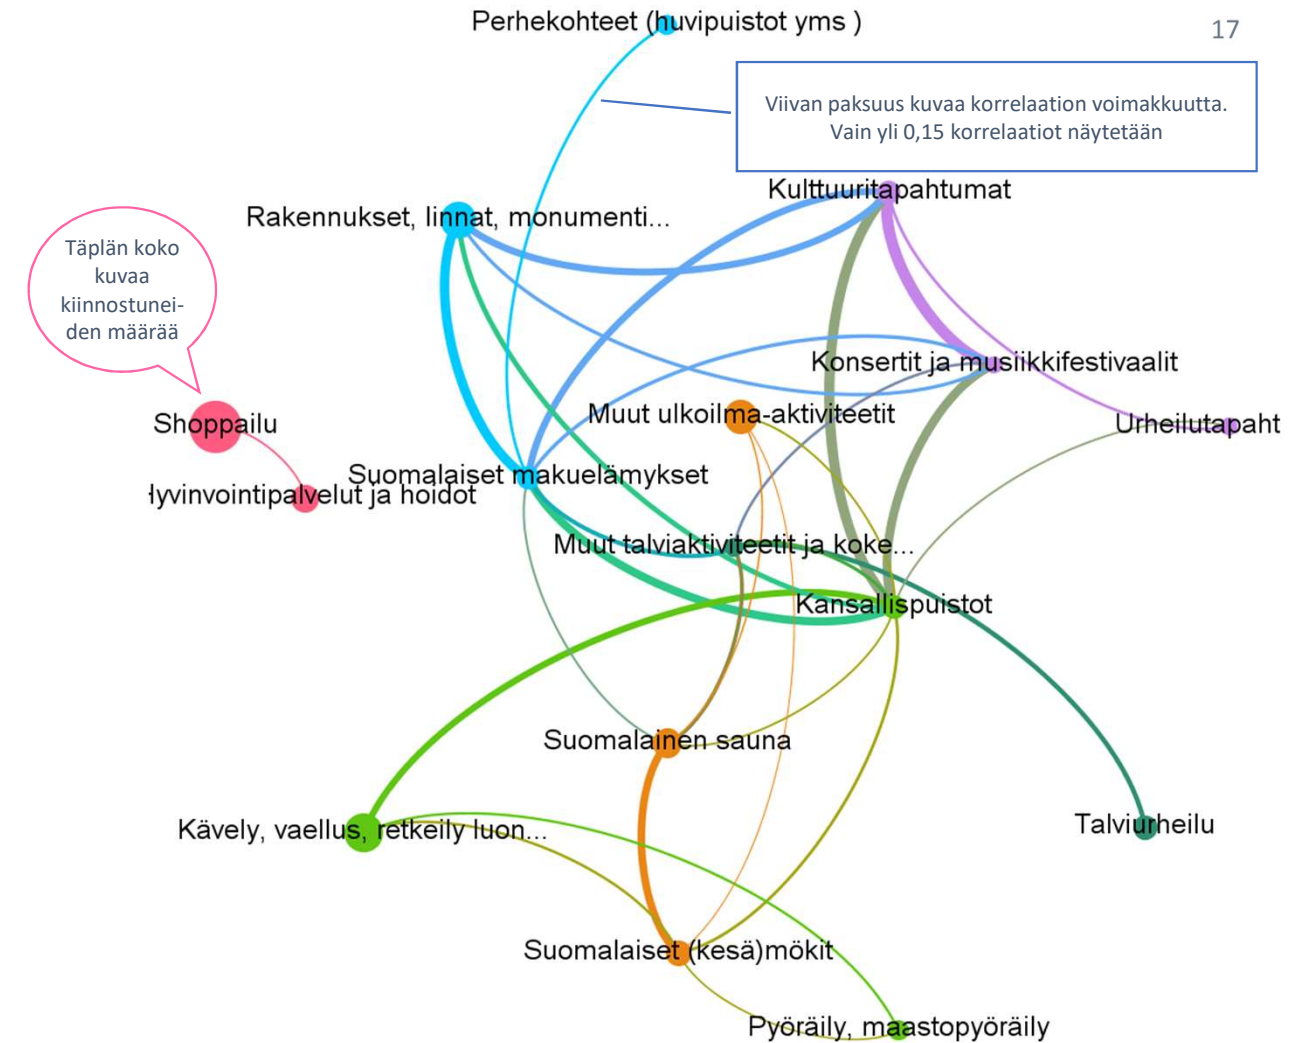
Perhekohteet (huvipuistot yms )

17

Viivan paksuus kuvaa korrelaation voimakkuutta. Vain yli 0,15 korrelaatiot näytetään

Kulttuuritapahtumat

Rakennukset, linnat, monumenti...

Täplän koko kuvaa kiinnostuneiden määrää

Konsertit ja musiikkifestivaalit

Shoppailu

Muut ulkoilma-aktiviteetit

Urheilutapaht

Suomalaiset makuelämykset

ıyvinvointipalvelut ja hoidot

Muut talviaktiviteetit ja koke...

Kansallispuistot

Suomalainen sauna

Kävely, vaellus, retkeily luon...

Talviurheilu

Suomalaiset (kesä)mökit

Pyöräily, maastopyöräily